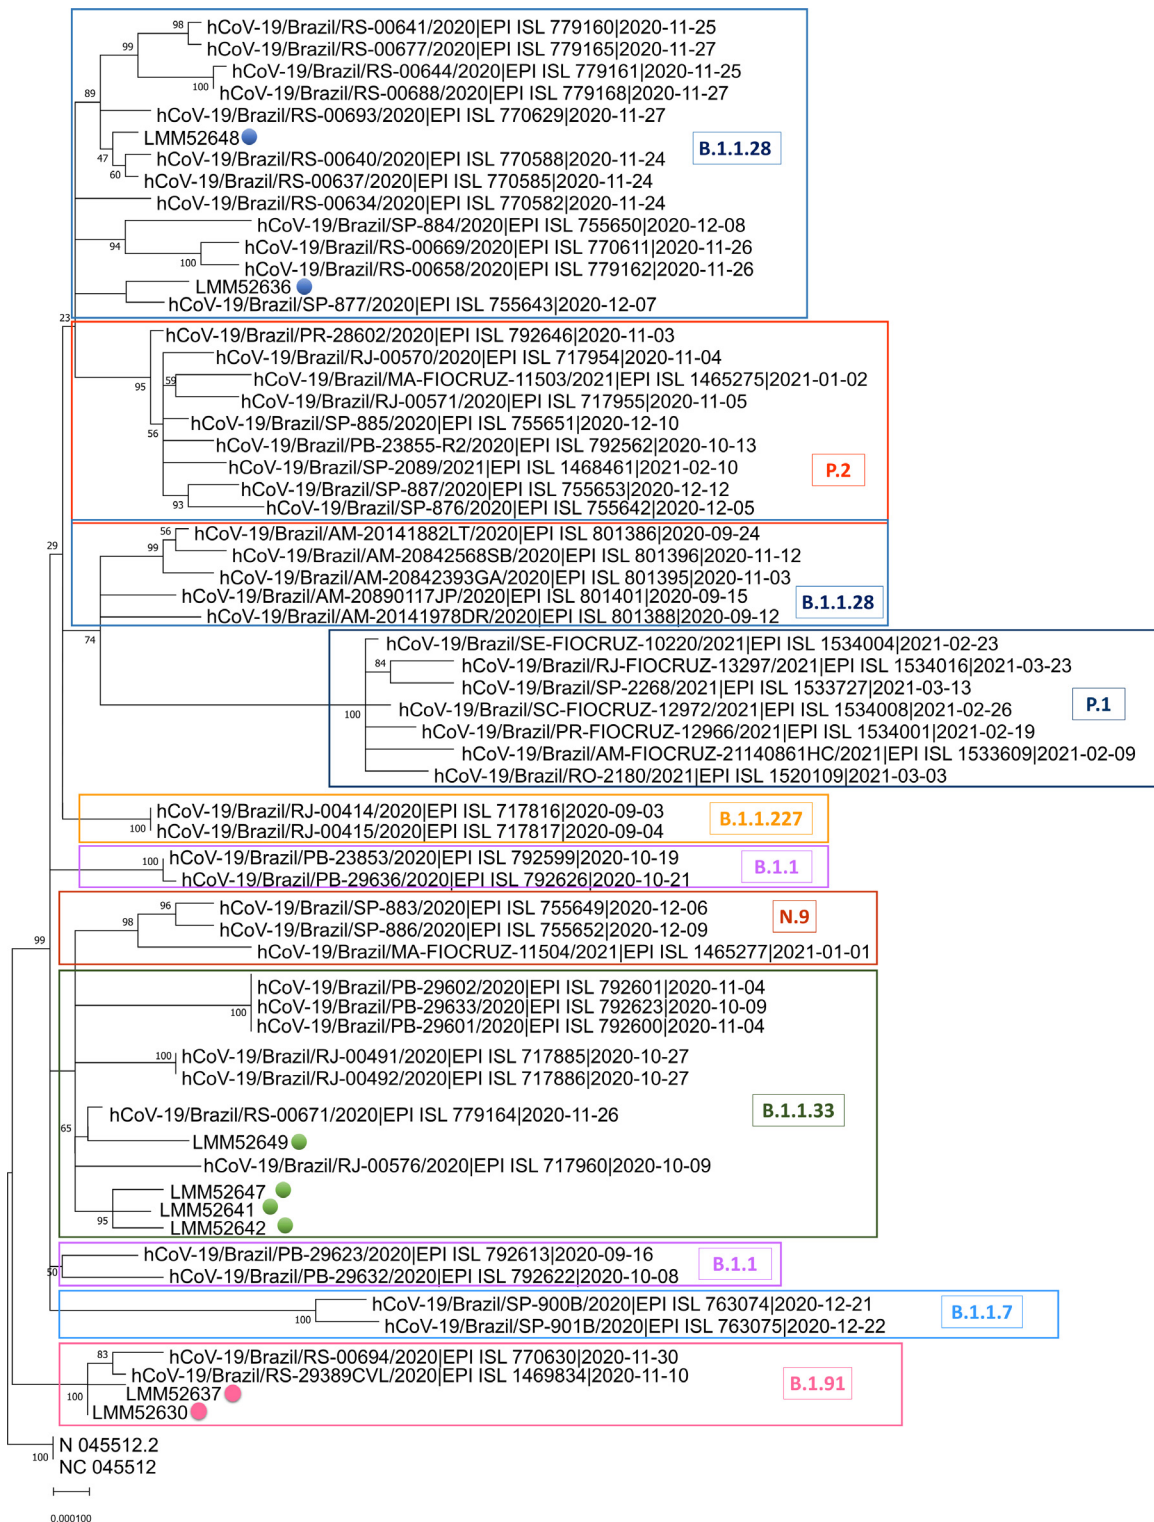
98 hCoV-19/Brazil/RS-00641/2020|EPI ISL 779160|2020-11-25
99 hCoV-19/Brazil/RS-00677/2020|EPI ISL 779165|2020-11-27
hCoV-19/Brazil/RS-00644/2020|EPI ISL 779161|2020-11-25
100 hCoV-19/Brazil/RS-00688/2020|EPI ISL 779168|2020-11-27
89
hCoV-19/Brazil/RS-00693/2020|EPI ISL 770629|2020-11-27
LMM52648
B.1.1.28
47 hCoV-19/Brazil/RS-00640/2020|EPI ISL 770588|2020-11-24
60 hCoV-19/Brazil/RS-00637/2020|EPI ISL 770585|2020-11-24
hCoV-19/Brazil/RS-00634/2020|EPI ISL 770582|2020-11-24
hCoV-19/Brazil/SP-884/2020|EPI ISL 755650|2020-12-08
94 hCoV-19/Brazil/RS-00669/2020|EPI ISL 770611|2020-11-26
100 hCoV-19/Brazil/RS-00658/2020|EPI ISL 779162|2020-11-26
LMM52636
hCoV-19/Brazil/SP-877/2020|EPI ISL 755643|2020-12-07
23
hCoV-19/Brazil/PR-28602/2020|EPI ISL 792646|2020-11-03
hCoV-19/Brazil/RJ-00570/2020|EPI ISL 717954|2020-11-04
59 hCoV-19/Brazil/MA-FIOCRUZ-11503/2021|EPI ISL 1465275|2021-01-02
95 hCoV-19/Brazil/RJ-00571/2020|EPI ISL 717955|2020-11-05
hCoV-19/Brazil/SP-885/2020|EPI ISL 755651|2020-12-10
56 hCoV-19/Brazil/PB-23855-R2/2020|EPI ISL 792562|2020-10-13
hCoV-19/Brazil/SP-2089/2021|EPI ISL 1468461|2021-02-10
P.2
hCoV-19/Brazil/SP-887/2020|EPI ISL 755653|2020-12-12
93 hCoV-19/Brazil/SP-876/2020|EPI ISL 755642|2020-12-05
56 hCoV-19/Brazil/AM-20141882LT/2020|EPI ISL 801386|2020-09-24
29
99 hCoV-19/Brazil/AM-20842568SB/2020|EPI ISL 801396|2020-11-12
hCoV-19/Brazil/AM-20842393GA/2020|EPI ISL 801395|2020-11-03
hCoV-19/Brazil/AM-20890117JP/2020|EPI ISL 801401|2020-09-15
B.1.1.28
hCoV-19/Brazil/AM-20141978DR/2020|EPI ISL 801388|2020-09-12
74
hCoV-19/Brazil/SE-FIOCRUZ-10220/2021|EPI ISL 1534004|2021-02-23
84 hCoV-19/Brazil/RJ-FIOCRUZ-13297/2021|EPI ISL 1534016|2021-03-23
hCoV-19/Brazil/SP-2268/2021|EPI ISL 1533727|2021-03-13
P.1
100 hCoV-19/Brazil/SC-FIOCRUZ-12972/2021|EPI ISL 1534008|2021-02-26
hCoV-19/Brazil/PR-FIOCRUZ-12966/2021|EPI ISL 1534001|2021-02-19
hCoV-19/Brazil/AM-FIOCRUZ-21140861HC/2021|EPI ISL 1533609|2021-02-09
hCoV-19/Brazil/RO-2180/2021|EPI ISL 1520109|2021-03-03
hCoV-19/Brazil/RJ-00414/2020|EPI ISL 717816|2020-09-03
B.1.1.227
100 hCoV-19/Brazil/RJ-00415/2020|EPI ISL 717817|2020-09-04
100 hCoV-19/Brazil/PB-23853/2020|EPI ISL 792599|2020-10-19
B.1.1
hCoV-19/Brazil/PB-29636/2020|EPI ISL 792626|2020-10-21
96 hCoV-19/Brazil/SP-883/2020|EPI ISL 755649|2020-12-06
N.9
98 hCoV-19/Brazil/SP-886/2020|EPI ISL 755652|2020-12-09
99
hCoV-19/Brazil/MA-FIOCRUZ-11504/2021|EPI ISL 1465277|2021-01-01
hCoV-19/Brazil/PB-29602/2020|EPI ISL 792601|2020-11-04
100 hCoV-19/Brazil/PB-29633/2020|EPI ISL 792623|2020-10-09
hCoV-19/Brazil/PB-29601/2020|EPI ISL 792600|2020-11-04
100 hCoV-19/Brazil/RJ-00491/2020|EPI ISL 717885|2020-10-27
hCoV-19/Brazil/RJ-00492/2020|EPI ISL 717886|2020-10-27
B.1.1.33
hCoV-19/Brazil/RS-00671/2020|EPI ISL 779164|2020-11-26
65
LMM52649
hCoV-19/Brazil/RJ-00576/2020|EPI ISL 717960|2020-10-09
LMM52647
LMM52641
95 LMM52642
hCoV-19/Brazil/PB-29623/2020|EPI ISL 792613|2020-09-16
B.1.1
50 hCoV-19/Brazil/PB-29632/2020|EPI ISL 792622|2020-10-08
hCoV-19/Brazil/SP-900B/2020|EPI ISL 763074|2020-12-21
B.1.1.7
100 hCoV-19/Brazil/SP-901B/2020|EPI ISL 763075|2020-12-22
83 hCoV-19/Brazil/RS-00694/2020|EPI ISL 770630|2020-11-30
hCoV-19/Brazil/RS-29389CVL/2020|EPI ISL 1469834|2020-11-10
B.1.91
100 LMM52637
LMM52630
N 045512.2
100 NC 045512
0.000100